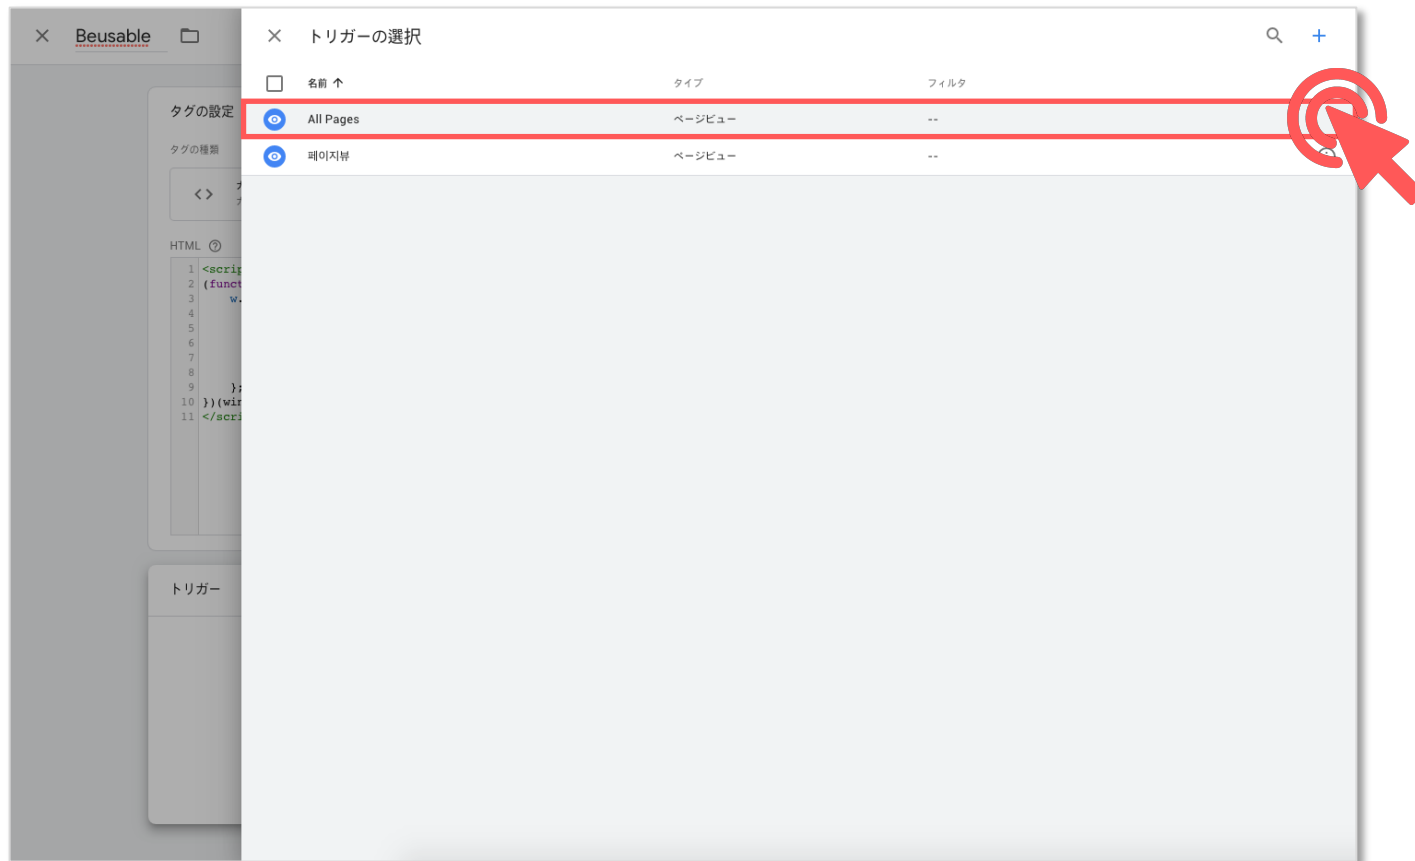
Beusable

タグの設定

タグの種類

HTML

1 <scri
2 (funct
3 w.
4
5
6
7
8
9 };
10 })(wi
11 </scri

トリガー

トリガーの選択

| 名前 ↑ | タイプ | フィルタ |
|---|---|---|
| All Pages | ページビュー | -- |
| 페이지뷰 | ページビュー | -- |